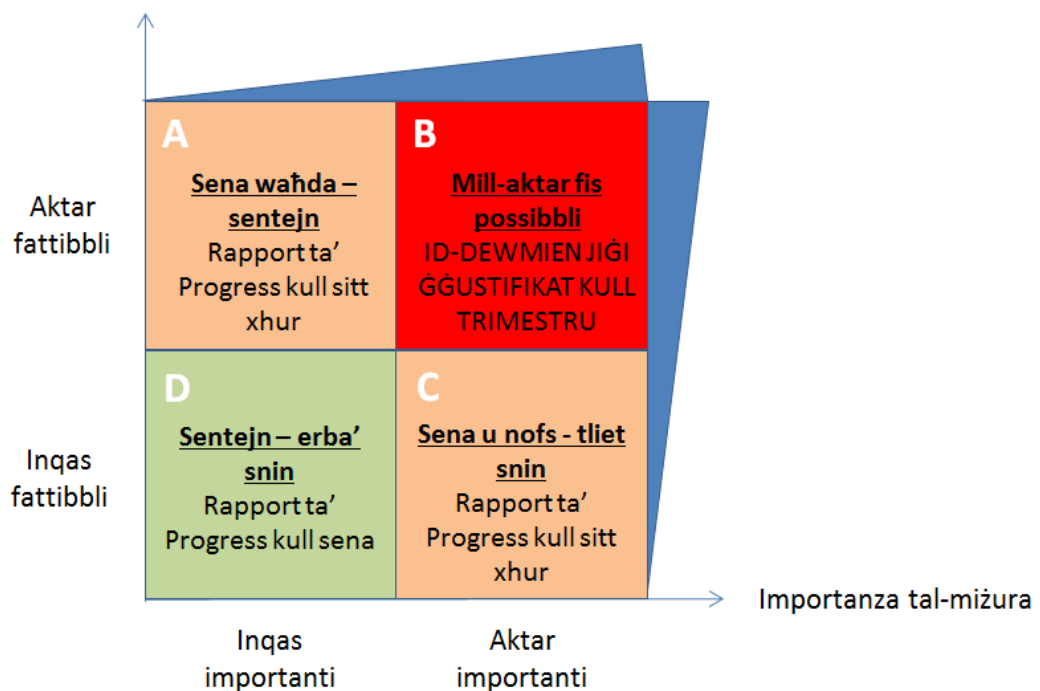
Aktar fattibbli

Inqas fattibbli

A

Sena waħda – sentejn
Rapport ta' Progress kull sitt xhur

B

Mill-aktar fis possibbli
ID-DEWMIEN JIĠI ĠĠUSTIFIKAT KULL TRIMESTRU

D

Sentejn – erba' snin
Rapport ta' Progress kull sena

C

Sena u nofs - tliet snin
Rapport ta' Progress kull sitt xhur

Importanza tal-miżura

Inqas importanti

Aktar importanti